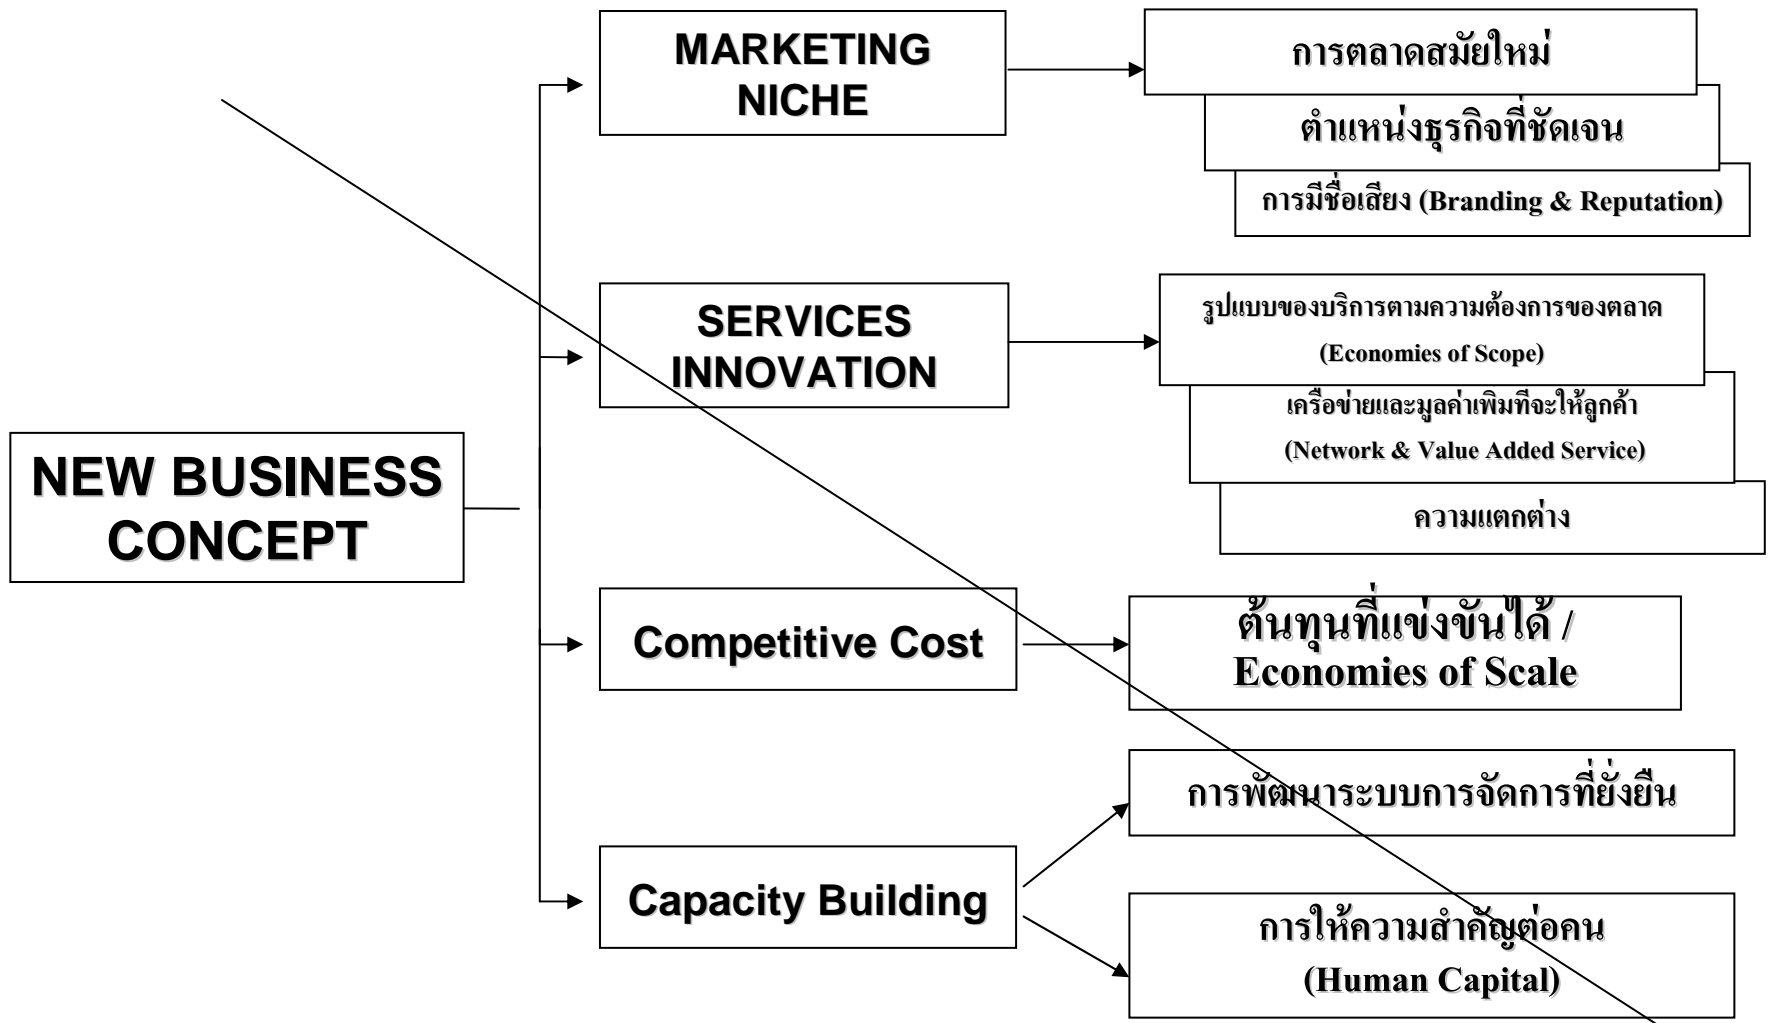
NEW BUSINESS CONCEPT

MARKETING NICHE

การตลาดสมัยใหม่

ตำแหน่งธุรกิจที่ชัดเจน

การมีชื่อเสียง (Branding & Reputation)

SERVICES INNOVATION

รูปแบบของบริการตามความต้องการของตลาด (Economies of Scope)

เครือข่ายและมูลค่าเพิ่มที่จะให้ลูกค้า (Network & Value Added Service)

ความแตกต่าง

Competitive Cost

ต้นทุนที่แข่งขันได้ / Economies of Scale

Capacity Building

การพัฒนาระบบการจัดการที่ยั่งยืน

การให้ความสำคัญต่อคน (Human Capital)